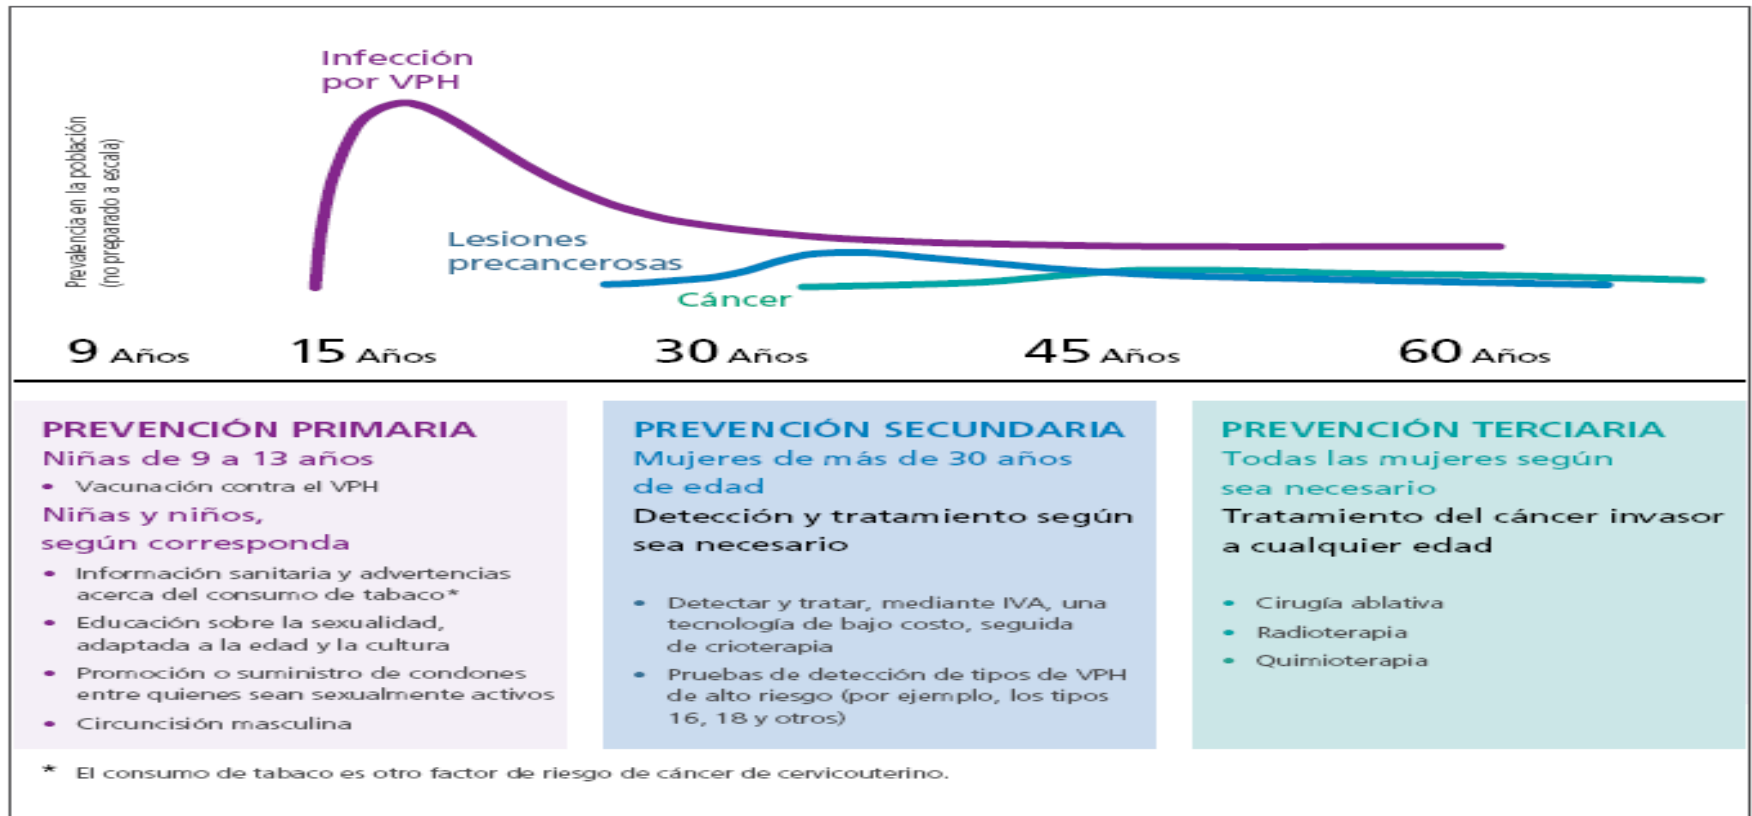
Infección por VPH

Prevalencia en la población (no preparado a escala)

Lesiones precancerosas

Cáncer

9 Años 15 Años 30 Años 45 Años 60 Años

PREVENCIÓN PRIMARIA
Niñas de 9 a 13 años
• Vacunación contra el VPH
Niñas y niños, según corresponda
• Información sanitaria y advertencias acerca del consumo de tabaco*
• Educación sobre la sexualidad, adaptada a la edad y la cultura
• Promoción o suministro de condones entre quienes sean sexualmente activos
• Circuncisión masculina

PREVENCIÓN SECUNDARIA
Mujeres de más de 30 años de edad
Detección y tratamiento según sea necesario
• Detectar y tratar, mediante IVA, una tecnología de bajo costo, seguida de crioterapia
• Pruebas de detección de tipos de VPH de alto riesgo (por ejemplo, los tipos 16, 18 y otros)

PREVENCIÓN TERCIARIA
Todas las mujeres según sea necesario
Tratamiento del cáncer invasor a cualquier edad
• Cirugía ablativa
• Radioterapia
• Quimioterapia

* El consumo de tabaco es otro factor de riesgo de cáncer de cervicouterino.